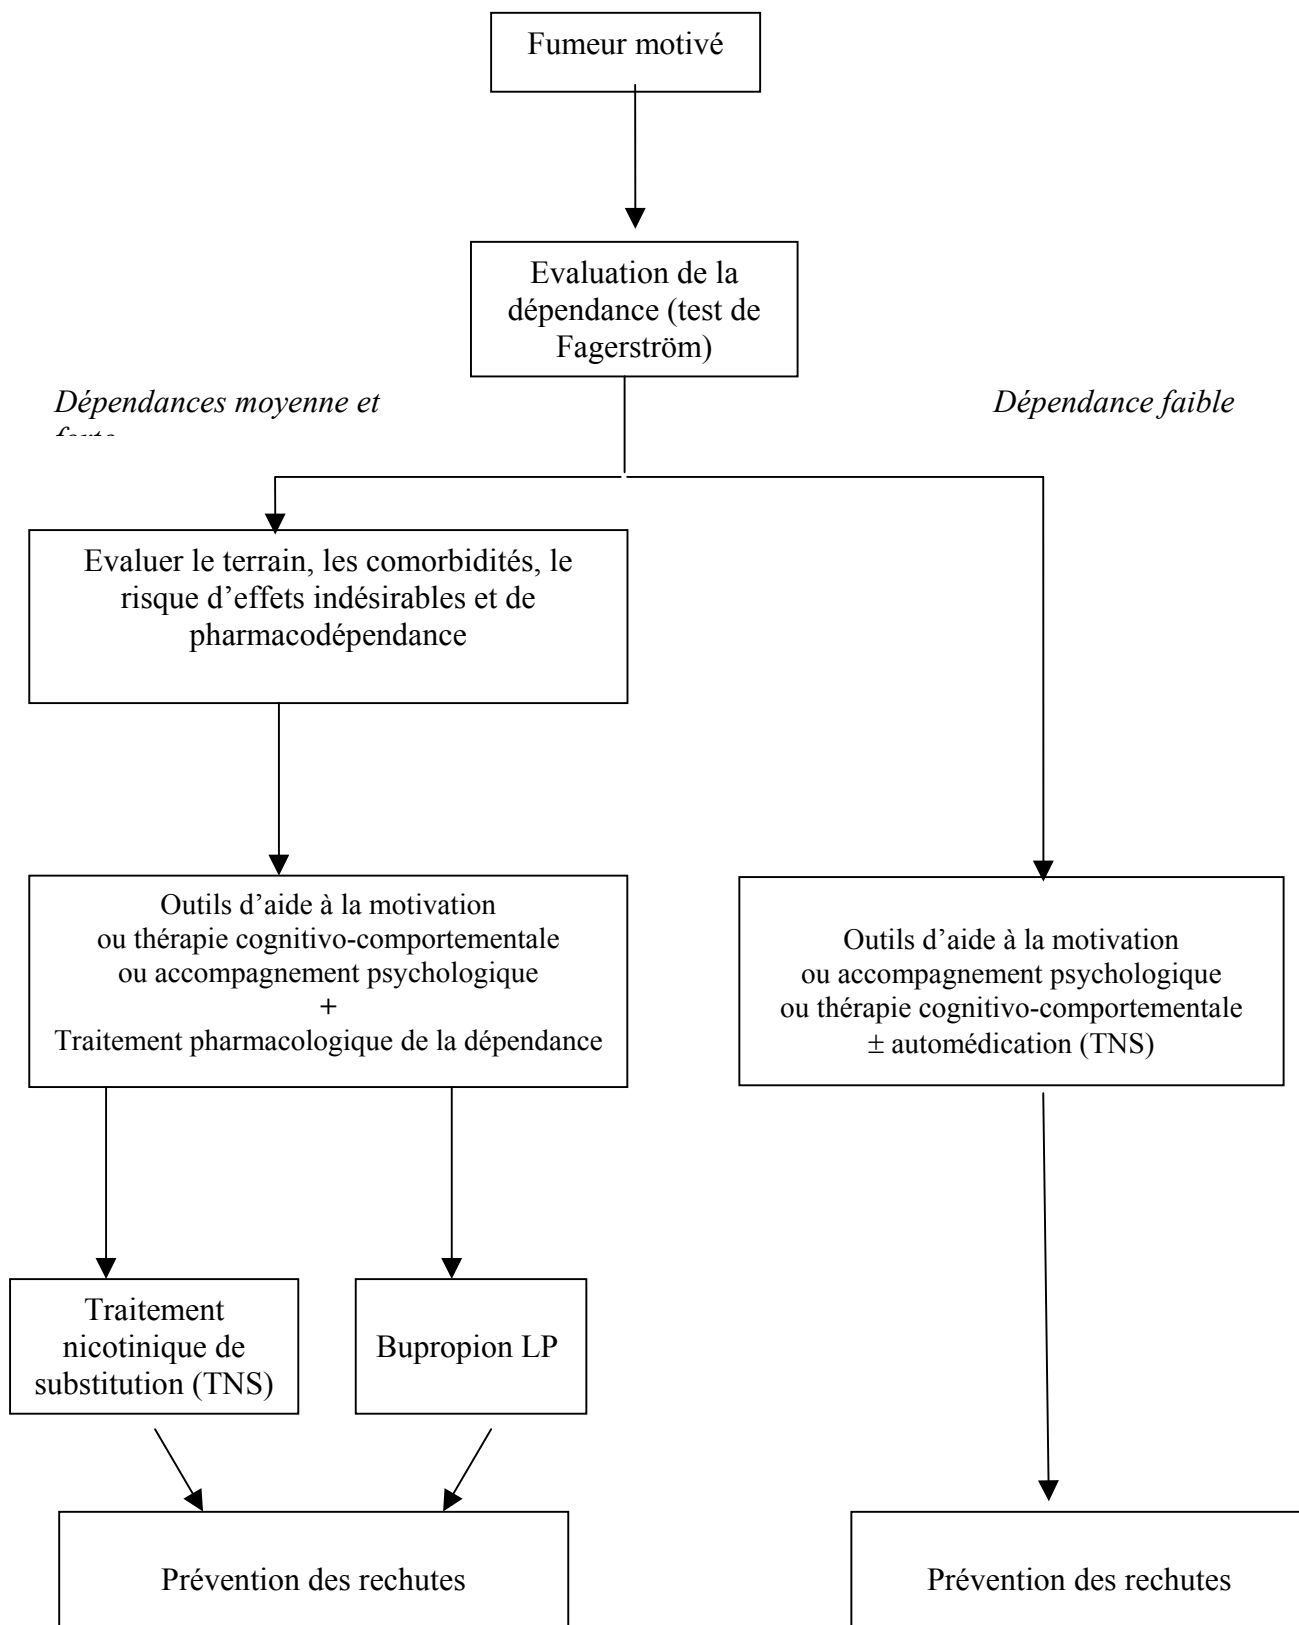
Fumeur motivé

Evaluation de la dépendance (test de Fagerström)

*Dépendances moyenne et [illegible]*

*Dépendance faible*

Evaluer le terrain, les comorbidités, le risque d'effets indésirables et de pharmacodépendance

Outils d'aide à la motivation
ou thérapie cognitivo-comportementale
ou accompagnement psychologique
+
Traitement pharmacologique de la dépendance

Outils d'aide à la motivation
ou accompagnement psychologique
ou thérapie cognitivo-comportementale
$\pm$ automédication (TNS)

Traitement nicotinique de substitution (TNS)

Bupropion LP

Prévention des rechutes

Prévention des rechutes